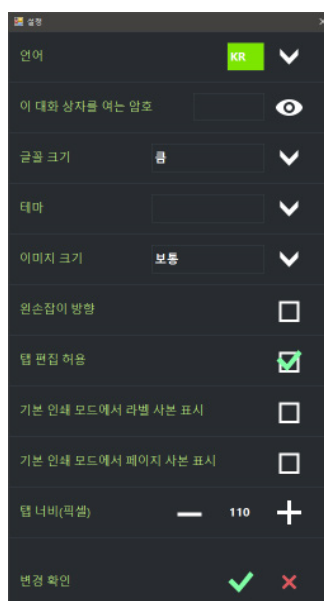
설정

언어 KR

이 대화 상자를 여는 암호

글꼴 크기 큼

테마

이미지 크기 보통

왼손잡이 방향

탭 편집 허용

기본 인쇄 모드에서 라벨 사본 표시

기본 인쇄 모드에서 페이지 사본 표시

탭 너비(픽셀) 110

변경 확인